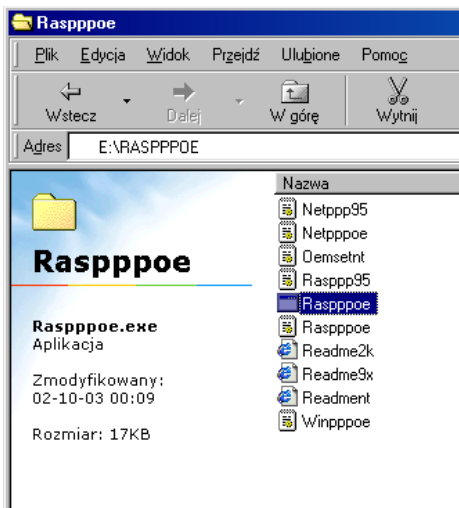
Raspppoe

Plik Edycja Widok Przejdź Ulubione Pomoc

Wstecz Dalej W górę Wytnij

Adres E:\RASPPPOE

Raspppoe

Raspppoe.exe
Aplikacja

Zmodyfikowany:
02-10-03 00:09

Rozmiar: 17KB

Nazwa
Netppp95
Netpppoe
Oemsetnt
Rasppp95
Raspppoe
Raspppoe
Readme2k
Readme9x
Readment
Winpppoe